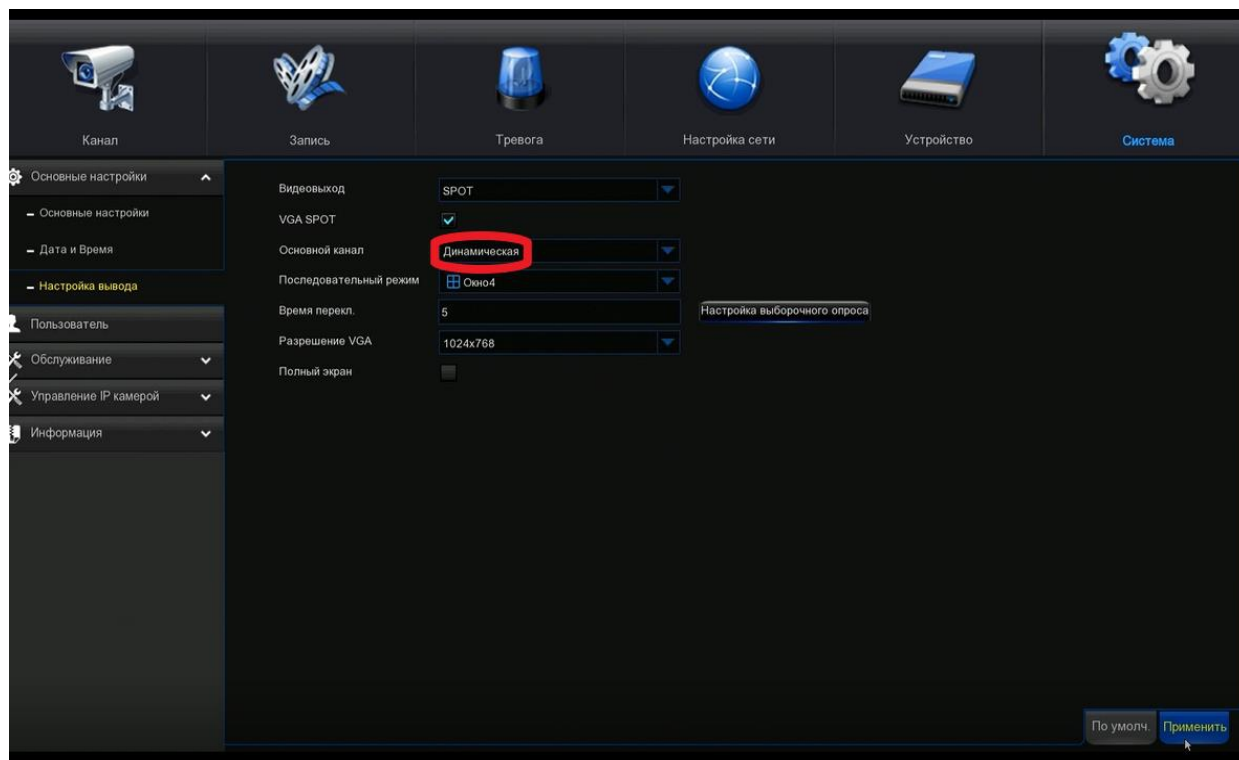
Канал
Запись
Тревога
Настройка сети
Устройство
Система

Основные настройки
– Основные настройки
– Дата и Время
– Настройка вывода
Пользователь
Обслуживание
Управление IP камерой
Информация

Видеовыход SPOT
VGA SPOT
Основной канал Динамическая
Последовательный режим Окно4
Время перекл. 5
Настройка выборочного опроса
Разрешение VGA 1024x768
Полный экран

По умолч.
Применить